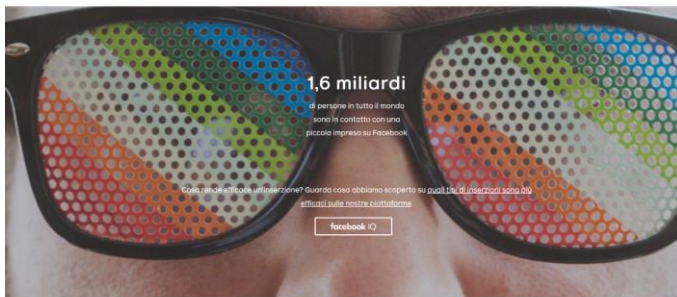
1,6 miliardi

di persone in tutto il mondo sono in contatto con una piccola impresa su Facebook.

Cosa rende efficace un'inserzione? Guarda cosa abbiamo scoperto su quali tipi di inserzioni sono più efficaci sulle nostre piattaforme.

facebook IQ